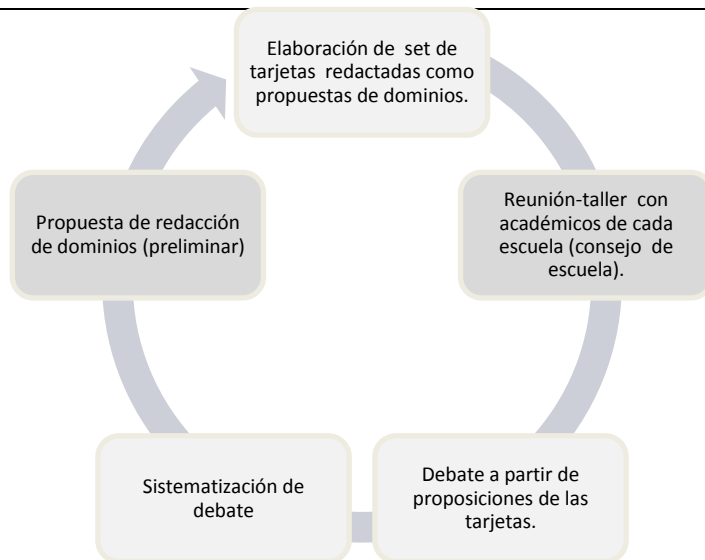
Elaboración de set de tarjetas redactadas como propuestas de dominios.

Reunión-taller con académicos de cada escuela (consejo de escuela).

Debate a partir de proposiciones de las tarjetas.

Sistematización de debate

Propuesta de redacción de dominios (preliminar)